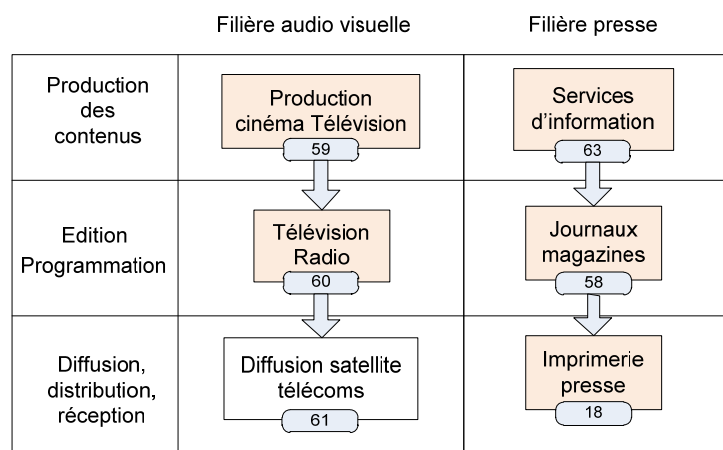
|  | Filière audio visuelle | Filière presse |
|---|---|---|
| Production des contenus | Production cinéma Télévision 59 | Services d'information 63 |
| Edition Programmation | Télévision Radio 60 | Journaux magazines 58 |
| Diffusion, distribution, réception | Diffusion satellite télécoms 61 | Imprimerie presse 18 |